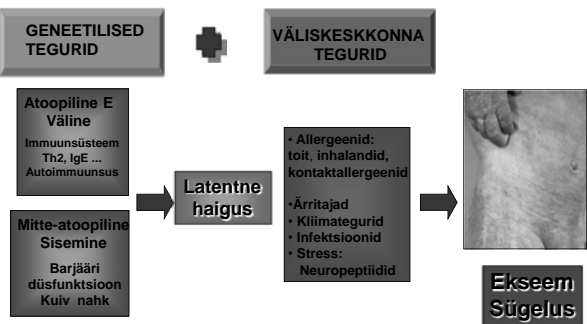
GENEETILISED TEGURID

VÄLISKESKKONNA TEGURID

Atoopiline E Väline
Immuunsüsteem
Th2, IgE ...
Autoimmuunsus

Mitte-atoopiline Sisemine
Barjääri düsfunktsioon
Kuiv nahk

Latentne haigus

• Allergeenid: toit, inhalandid, kontaktallergeenid

•Ärritajad
• Kliimategurid
• Infektsioonid
• Stress: Neuropeptiidid

Ekseem
Sügelus